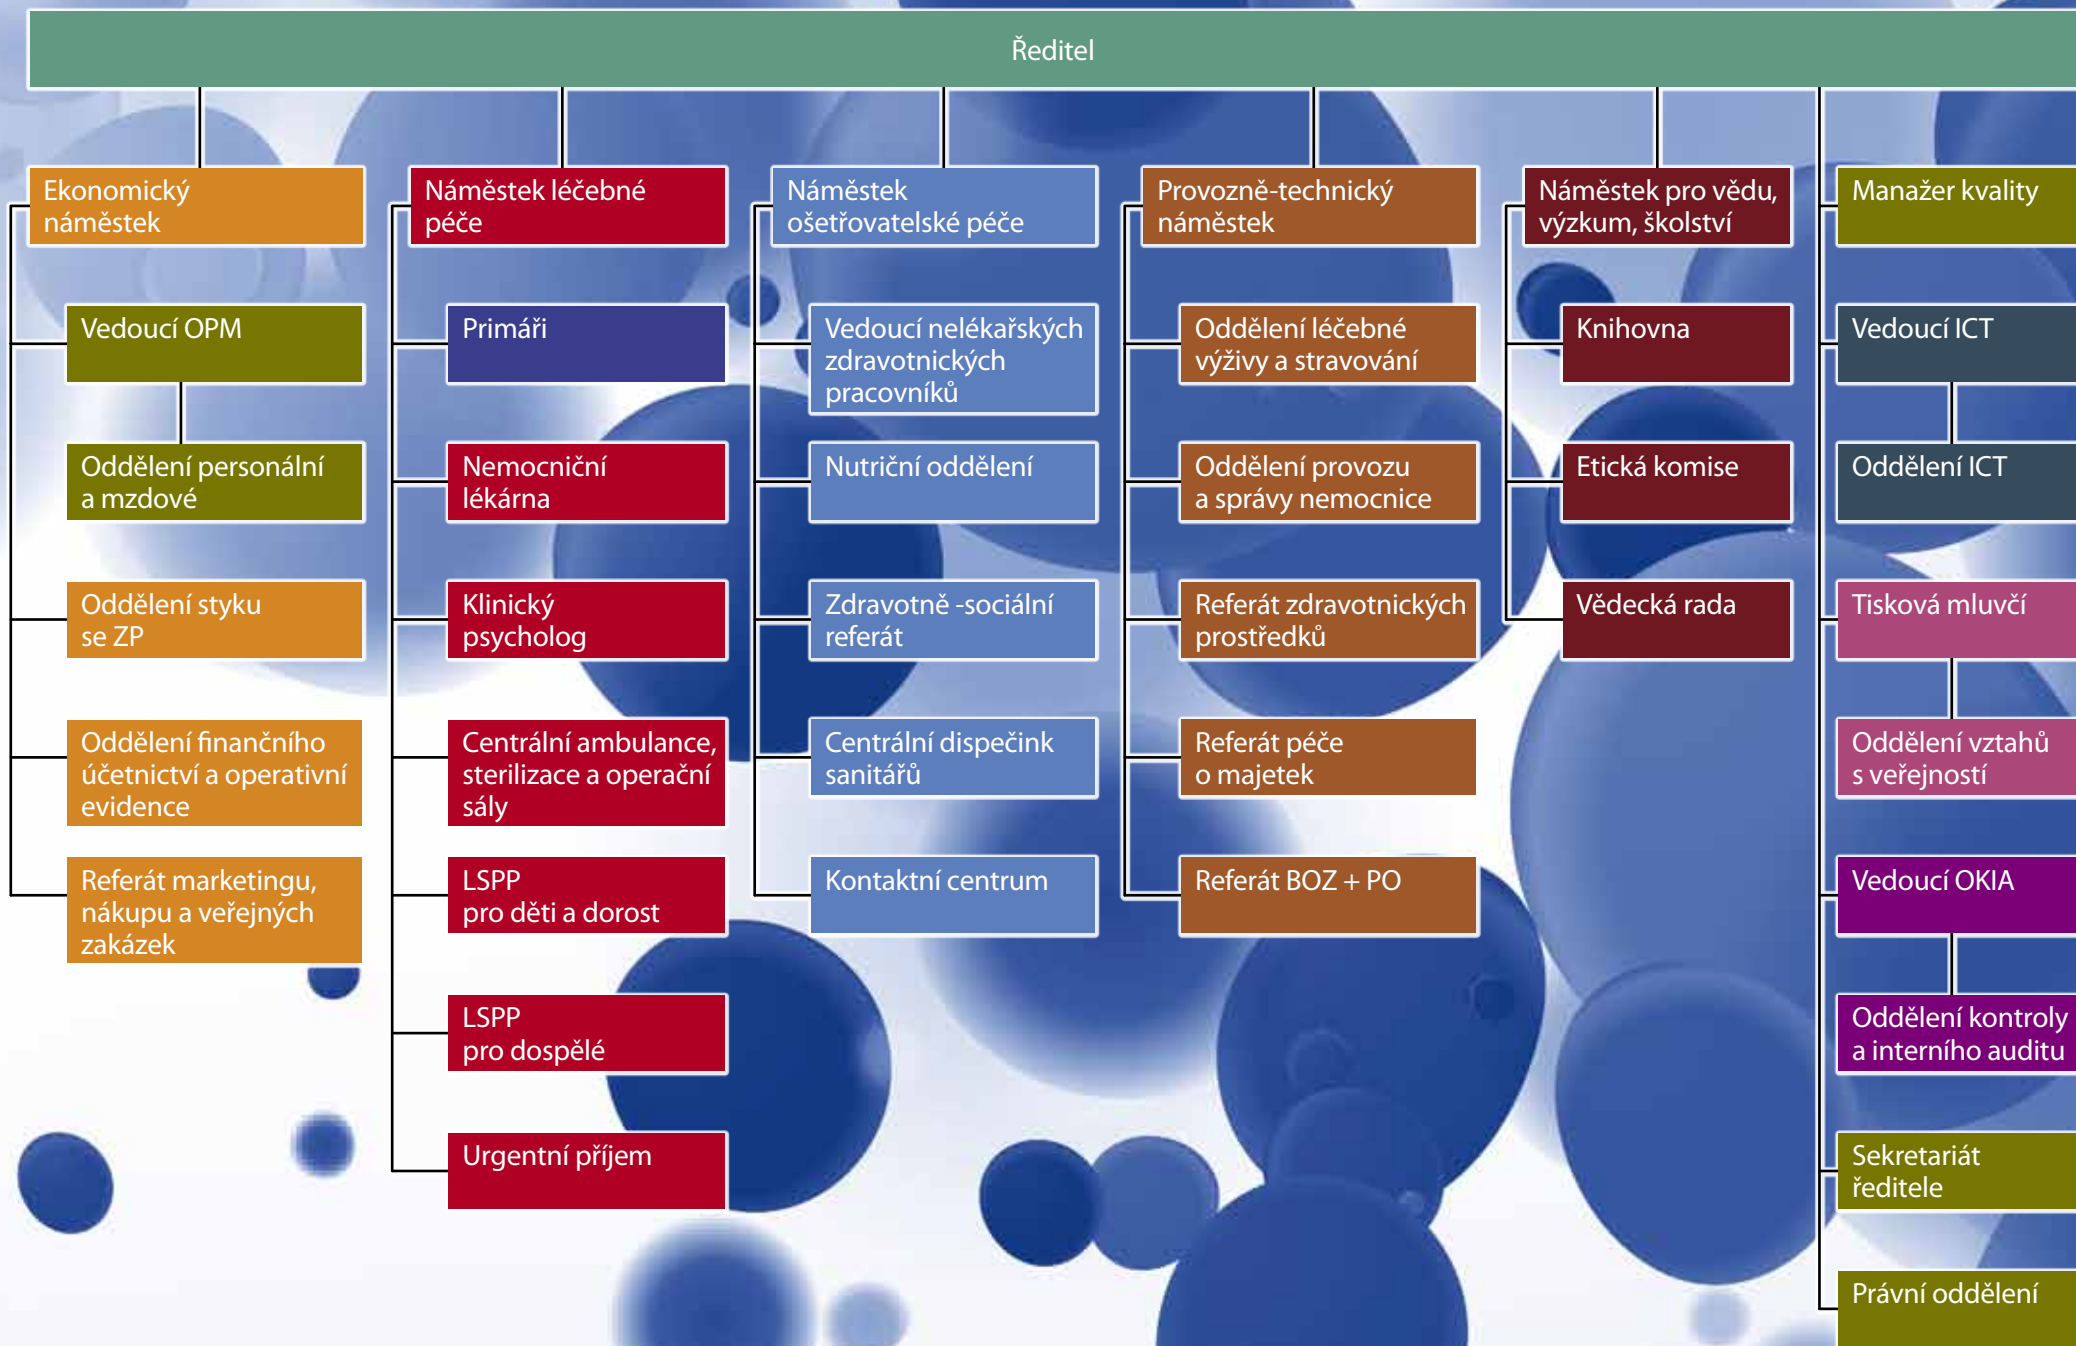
Ředitel

Ekonomický náměstek

Vedoucí OPM

Oddělení personální a mzdové

Oddělení styku se ZP

Oddělení finančního účetnictví a operativní evidence

Referát marketingu, nákupu a veřejných zakázek

Náměstek léčebné péče

Primáři

Nemocniční lékárna

Klinický psycholog

Centrální ambulance, sterilizace a operační sály

LSPP pro děti a dorost

LSPP pro dospělé

Urgentní příjem

Náměstek ošetřovatelské péče

Vedoucí nelékařských zdravotnických pracovníků

Nutriční oddělení

Zdravotně -sociální referát

Centrální dispečink sanitářů

Kontaktní centrum

Provozně-technický náměstek

Oddělení léčebné výživy a stravování

Oddělení provozu a správy nemocnice

Referát zdravotnických prostředků

Referát péče o majetek

Referát BOZ + PO

Náměstek pro vědu, výzkum, školství

Knihovna

Etická komise

Vědecká rada

Manažer kvality

Vedoucí ICT

Oddělení ICT

Tisková mluvčí

Oddělení vztahů s veřejností

Vedoucí OKIA

Oddělení kontroly a interního auditu

Sekretariát ředitele

Právní oddělení